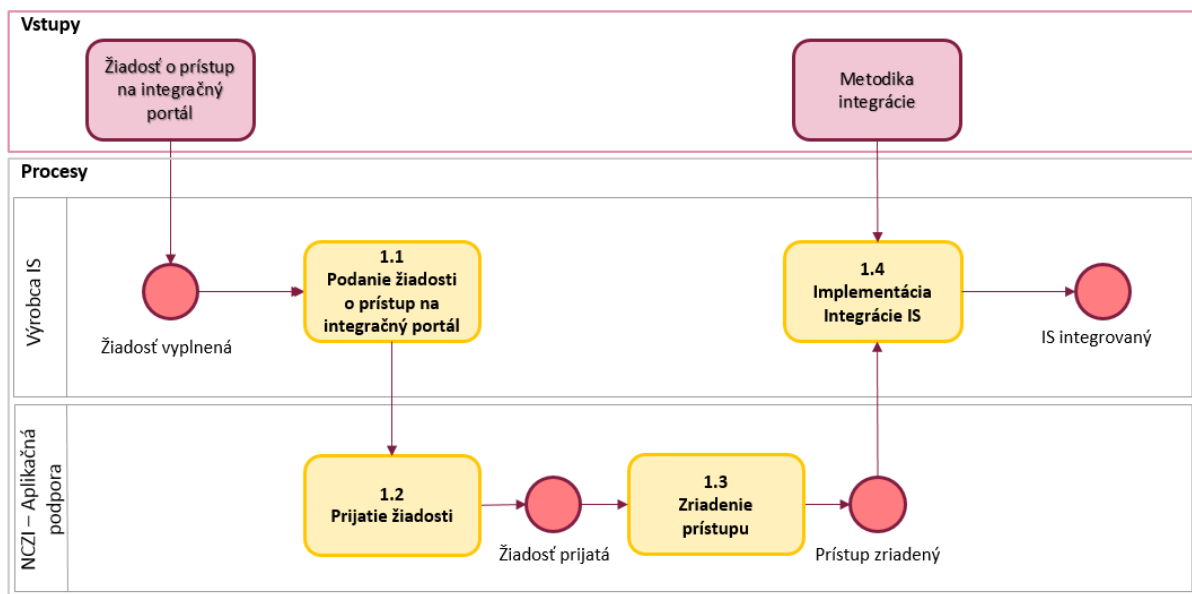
Vstupy

Žiadosť o prístup na integračný portál

Metodika integrácie

Procesy

Výrobca IS

Žiadosť vyplnená

1.1
Podanie žiadosti o prístup na integračný portál

1.4
Implementácia Integrácie IS

IS integrovaný

NCZI – Aplikačná podpora

1.2
Prijatie žiadosti

Žiadosť prijatá

1.3
Zriadenie prístupu

Prístup zriadený